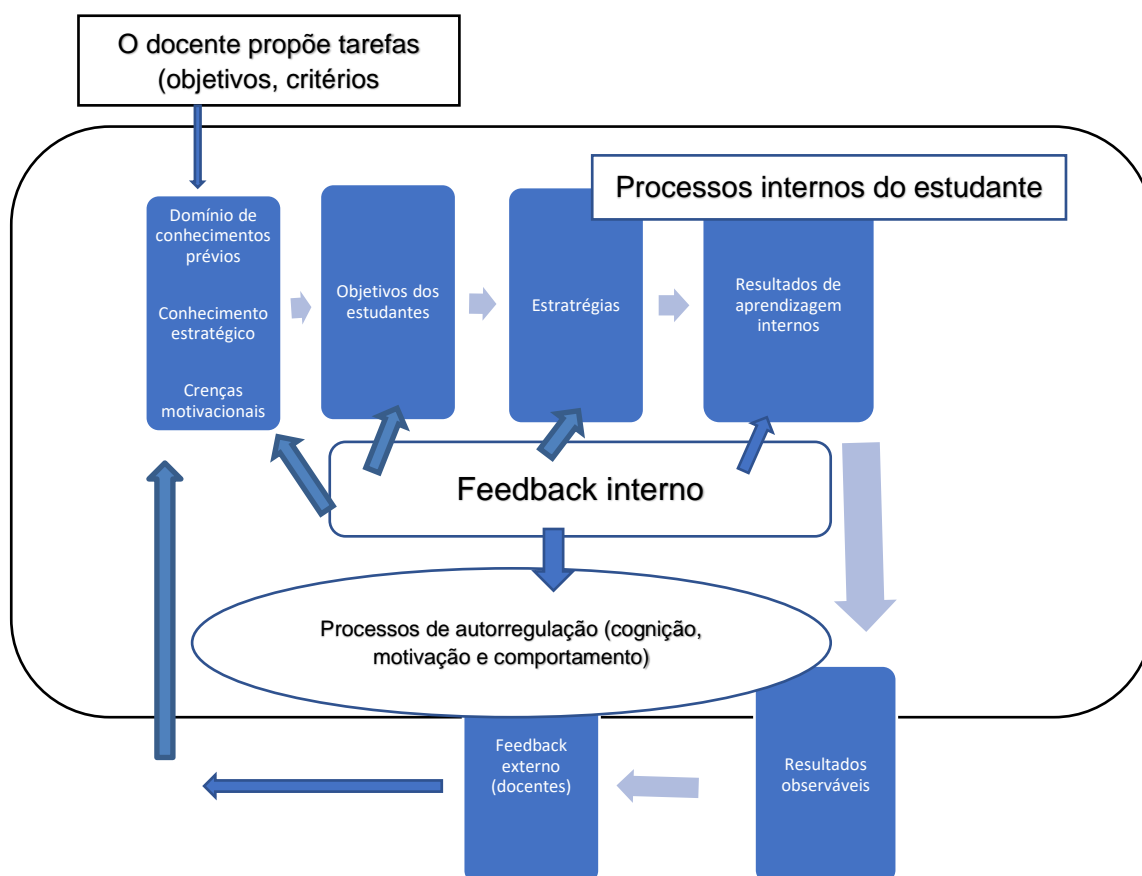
O docente propõe tarefas (objetivos, critérios

Processos internos do estudante

Domínio de conhecimentos prévios

Conhecimento estratégico

Crenças motivacionais

Objetivos dos estudantes

Estratrégias

Resultados de aprendizagem internos

Feedback interno

Processos de autorregulação (cognição, motivação e comportamento)

Feedback externo (docentes)

Resultados observáveis